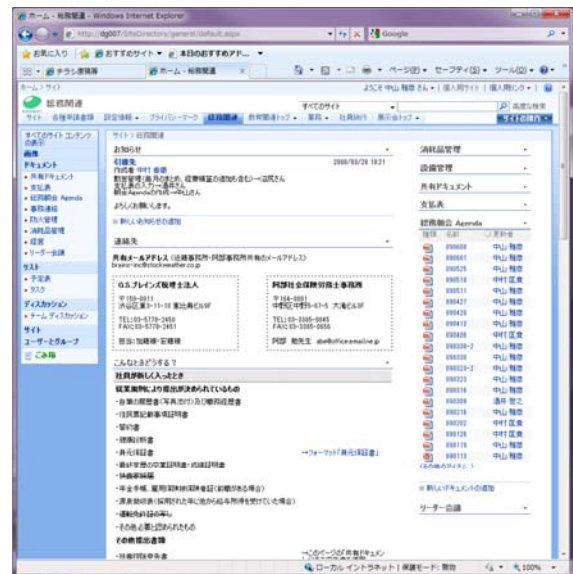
ホーム - 総務関連 - Windows Internet Explorer

http://dg007/SiteDirectory/general/default.aspx

Google

お気に入り | おすすめサイト ▾ | 本日のおすすめのアド... ▾

チラシ便情報 | ホーム - 総務関連

ページ(P) ▾ セーフティ(S) ▾ ツール(O) ▾

ホーム > サイト

ようこそ 中山 雅彦 さん ▾ | 個人用サイト | 個人用リンク ▾

総務関連

すべてのサイト

高度な検索

サイト | 各種申請書類 | 就業規程 | プライバシーマーク | 総務関連 | 教育関連トップ | 業務 | 社員紹介 | 展示会トップ

サイトの操作

すべてのサイト コンテンツの表示

画像

ドキュメント

- 共有ドキュメント
- 支払表
- 総務顧問 Agenda
- 事務連絡
- 防火管理
- 消耗品管理
- 経費
- リーダー会議

リスト

- 予定表
- タスク

ディスカッション

- チーム ディスカッション

サイト

ユーザーとグループ

ごみ箱

サイト > 総務関連

お知らせ

引越先
作成者: 中村 泰香
2008/09/26 18:21

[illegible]

よろしくお願いします。

新しいお知らせの追加

連絡先

共有メールアドレス(総務事務所・阿部事務所共有のメールアドレス)
brains-inc@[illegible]

G.S.ブレインズ税理士法人

〒150-0011
渋谷区東3-11-16 東比寿ビル9F

TEL(03-5778-2450
FAX(03-5778-2451

担当:加藤様・安藤様

阿部社会保険労務士事務所

〒164-0001
中野区中野5-67-5 大滝ビル3F

TEL(03-3385-0845
FAX(03-3385-0856

阿部 範先生 abe@officeabe.ne.jp

こんなときどうする?

社員が新しく入ったとき

就業規則により提出が求められているもの

・自筆の履歴書(写真添付)及び職務経歴書

・住民票記載事項証明書

・誓約書

・健康診断書

・身元保証書

→フォーマット「身元保証書」

・最終学歴の卒業証明書・成績証明書

・資格証明書

・年金手帳、雇用保険被保険者証(前職がある場合)

・源泉徴収票(採用された年に他から給与所得を受けていた場合)

・運転免許証の写し

・その他必要と認められたもの

その他提出書類

・扶養控除等申告書

→このページの「共有ドキュメント」

消耗品管理

設備管理

共有ドキュメント

支払表

総務顧問 Agenda

種類 | 名前 | 更新者
--- | --- | ---
| 090608 | 中山 雅彦
| 090601 | 中山 雅彦
| 090525 | 中山 雅彦
| 090518 | 中村 正美
| 090511 | 中山 雅彦
| 090427 | 中山 雅彦
| 090420 | 中山 雅彦
| 090413 | 中山 雅彦
| 090406 | 中山 雅彦
| 090330-2 | 中山 雅彦
| 090330 | 中山 雅彦
| 090323-2 | 中山 雅彦
| 090323 | 中山 雅彦
| 090316 | 中山 雅彦
| 090309 | 酒井 智之
| 090216 | 中山 雅彦
| 090202 | 中村 正美
| 090126 | 中村 正美
| 090119 | 中山 雅彦
| 090113 | 中山 雅彦

(その他のアイテム...)

新しいドキュメントの追加

リーダー会議

ローカル イントラネット | 保護モード: 無効

100%